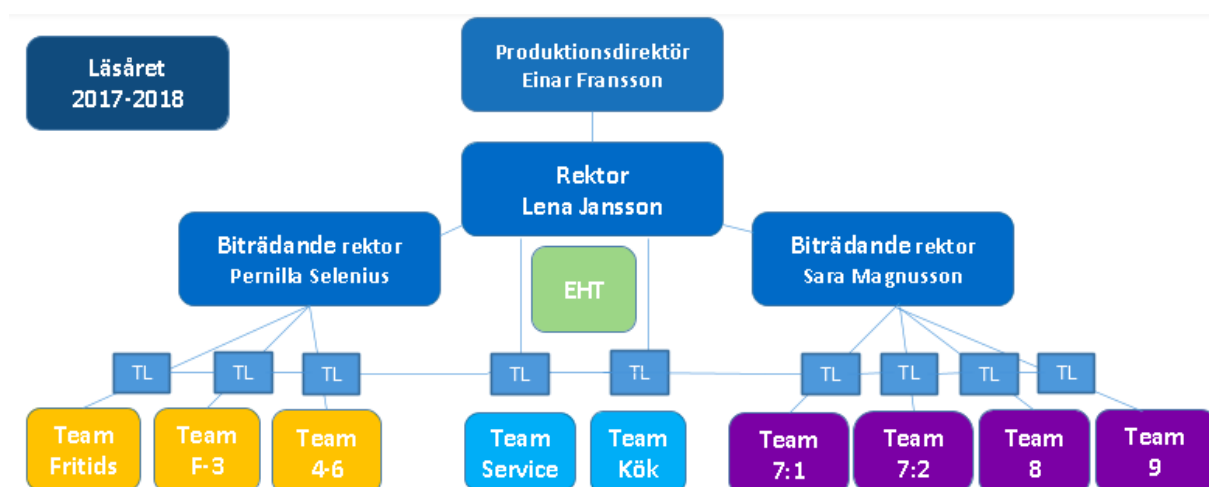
Läsåret 2017-2018

Produktionsdirektör
Einar Fransson

Rektor
Lena Jansson

Biträdande rektor
Pernilla Selenius

EHT

Biträdande rektor
Sara Magnusson

TL

TL

TL

TL

TL

TL

TL

TL

TL

Team Fritids

Team F-3

Team 4-6

Team Service

Team Kök

Team 7:1

Team 7:2

Team 8

Team 9